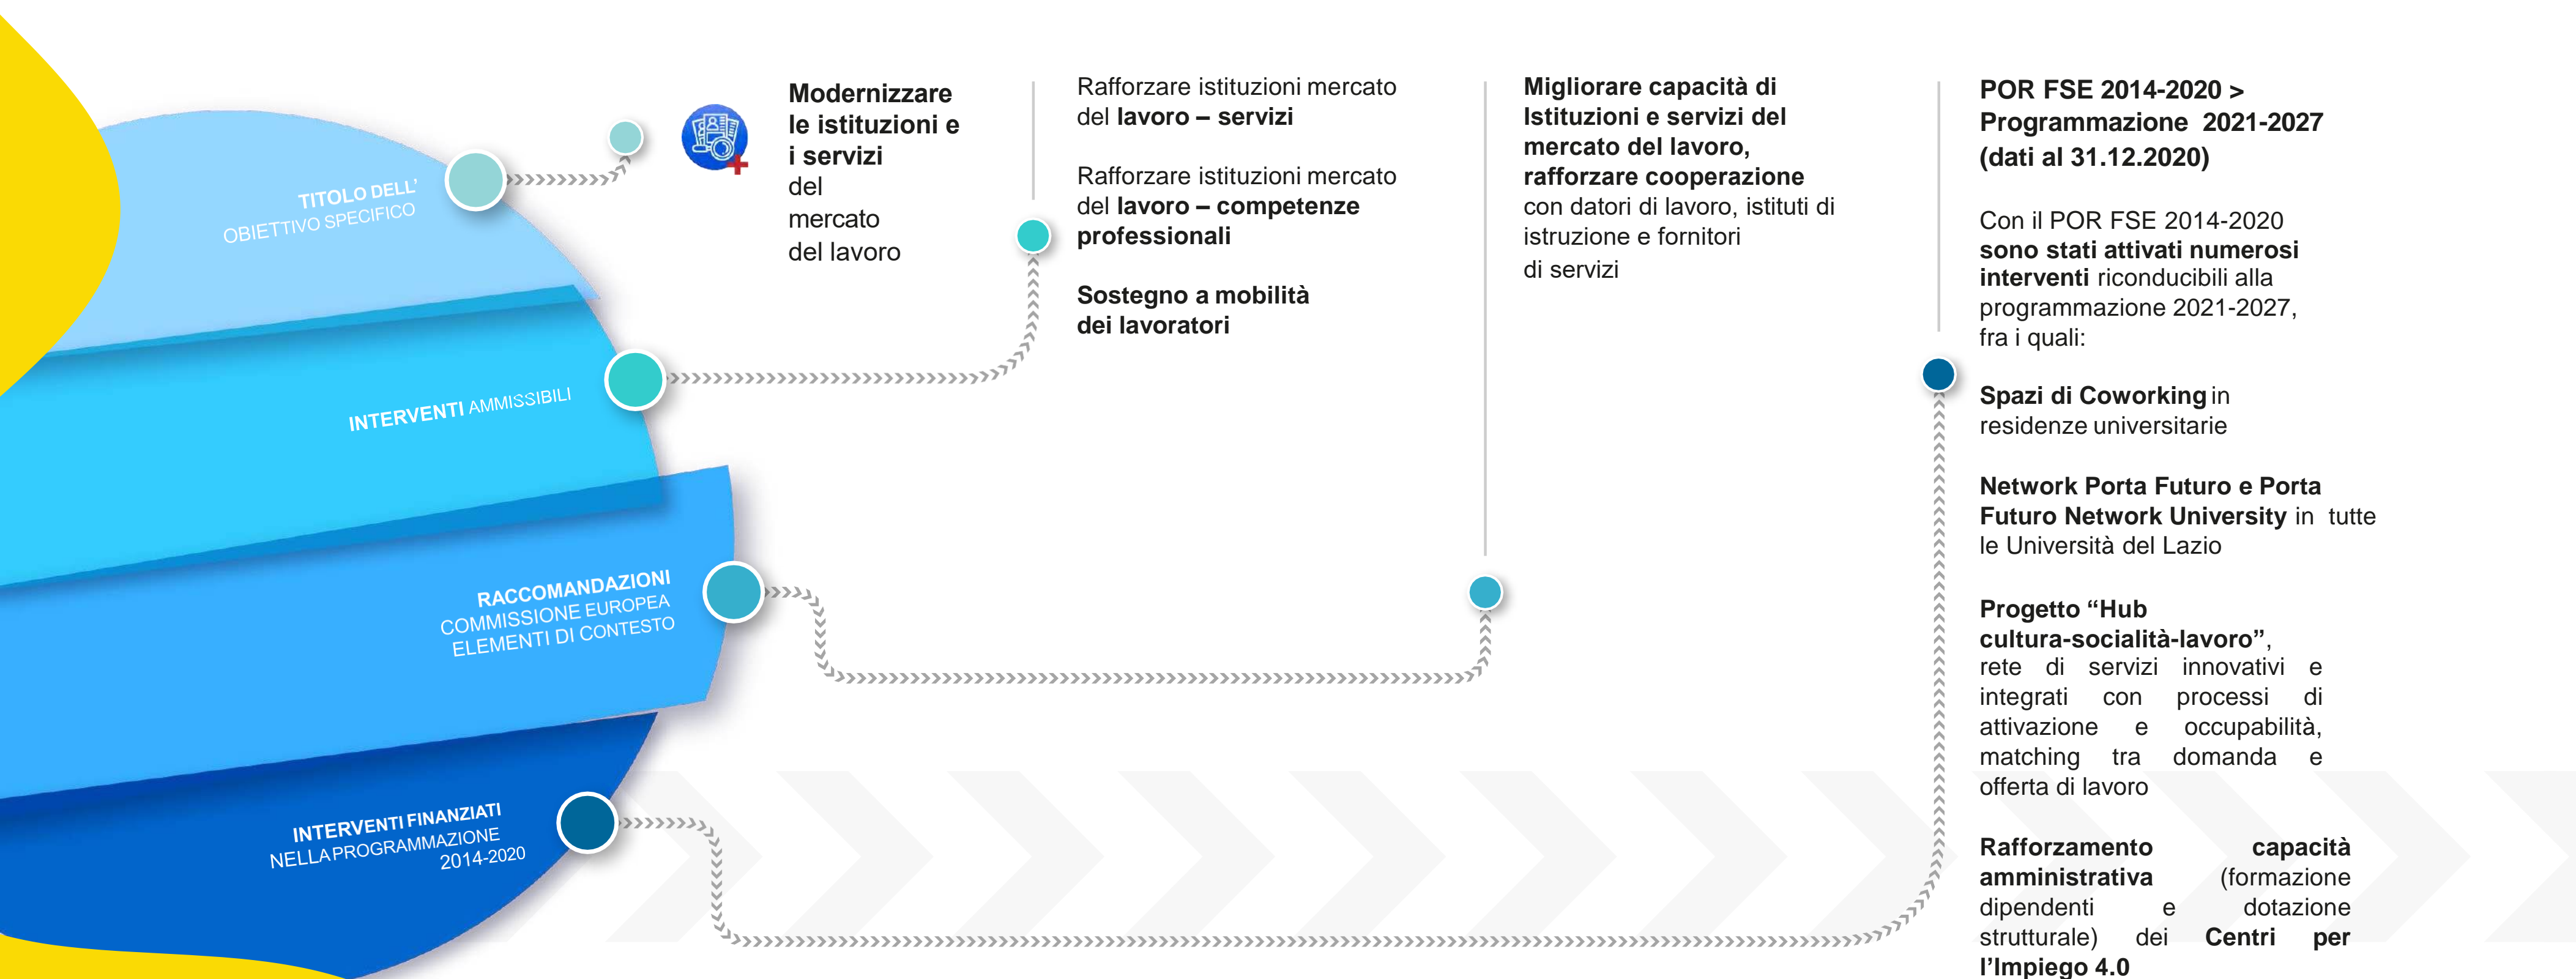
TITOLO DELL' OBIETTIVO SPECIFICO

INTERVENTI AMMISSIBILI

RACCOMANDAZIONI COMMISSIONE EUROPEA ELEMENTI DI CONTESTO

INTERVENTI FINANZIATI NELLA PROGRAMMAZIONE 2014-2020

Modernizzare le istituzioni e i servizi del mercato del lavoro

Rafforzare istituzioni mercato del lavoro – servizi

Rafforzare istituzioni mercato del lavoro – competenze professionali

Sostegno a mobilità dei lavoratori

Migliorare capacità di Istituzioni e servizi del mercato del lavoro, rafforzare cooperazione con datori di lavoro, istituti di istruzione e fornitori di servizi

POR FSE 2014-2020 > Programmazione 2021-2027 (dati al 31.12.2020)

Con il POR FSE 2014-2020 sono stati attivati numerosi interventi riconducibili alla programmazione 2021-2027, fra i quali:

Spazi di Coworking in residenze universitarie

Network Porta Futuro e Porta Futuro Network University in tutte le Università del Lazio

Progetto "Hub cultura-socialità-lavoro", rete di servizi innovativi e integrati con processi di attivazione e occupabilità, matching tra domanda e offerta di lavoro

Rafforzamento capacità amministrativa (formazione dipendenti e dotazione strutturale) dei Centri per l'Impiego 4.0